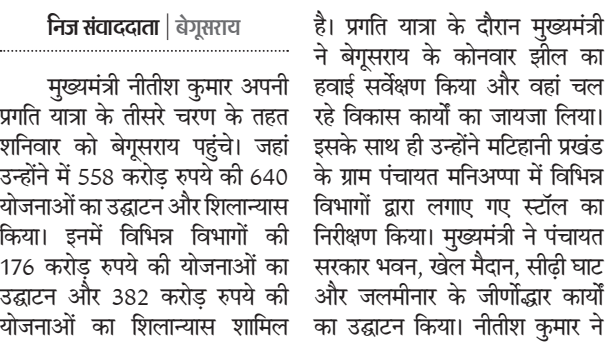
निज संवाददाता | बेगूसराय

मुख्यमंत्री नीतीश कुमार अपनी प्रगति यात्रा के तीसरे चरण के तहत शनिवार को बेगूसराय पहुंचे। जहां उन्होंने में 558 करोड़ रुपये की 640 योजनाओं का उद्घाटन और शिलान्यास किया। इनमें विभिन्न विभागों की 176 करोड़ रुपये की योजनाओं का उद्घाटन और 382 करोड़ रुपये की योजनाओं का शिलान्यास शामिल है। प्रगति यात्रा के दौरान मुख्यमंत्री ने बेगूसराय के कोनवार झील का हवाई सर्वेक्षण किया और वहां चल रहे विकास कार्यों का जायजा लिया। इसके साथ ही उन्होंने मटिहानी प्रखंड के ग्राम पंचायत मनिअप्पा में विभिन्न विभागों द्वारा लगाए गए स्टॉल का निरीक्षण किया। मुख्यमंत्री ने पंचायत सरकार भवन, खेल मैदान, सीढ़ी घाट और जलमीनार के जीर्णोद्धार कार्यों का उद्घाटन किया। नीतीश कुमार ने